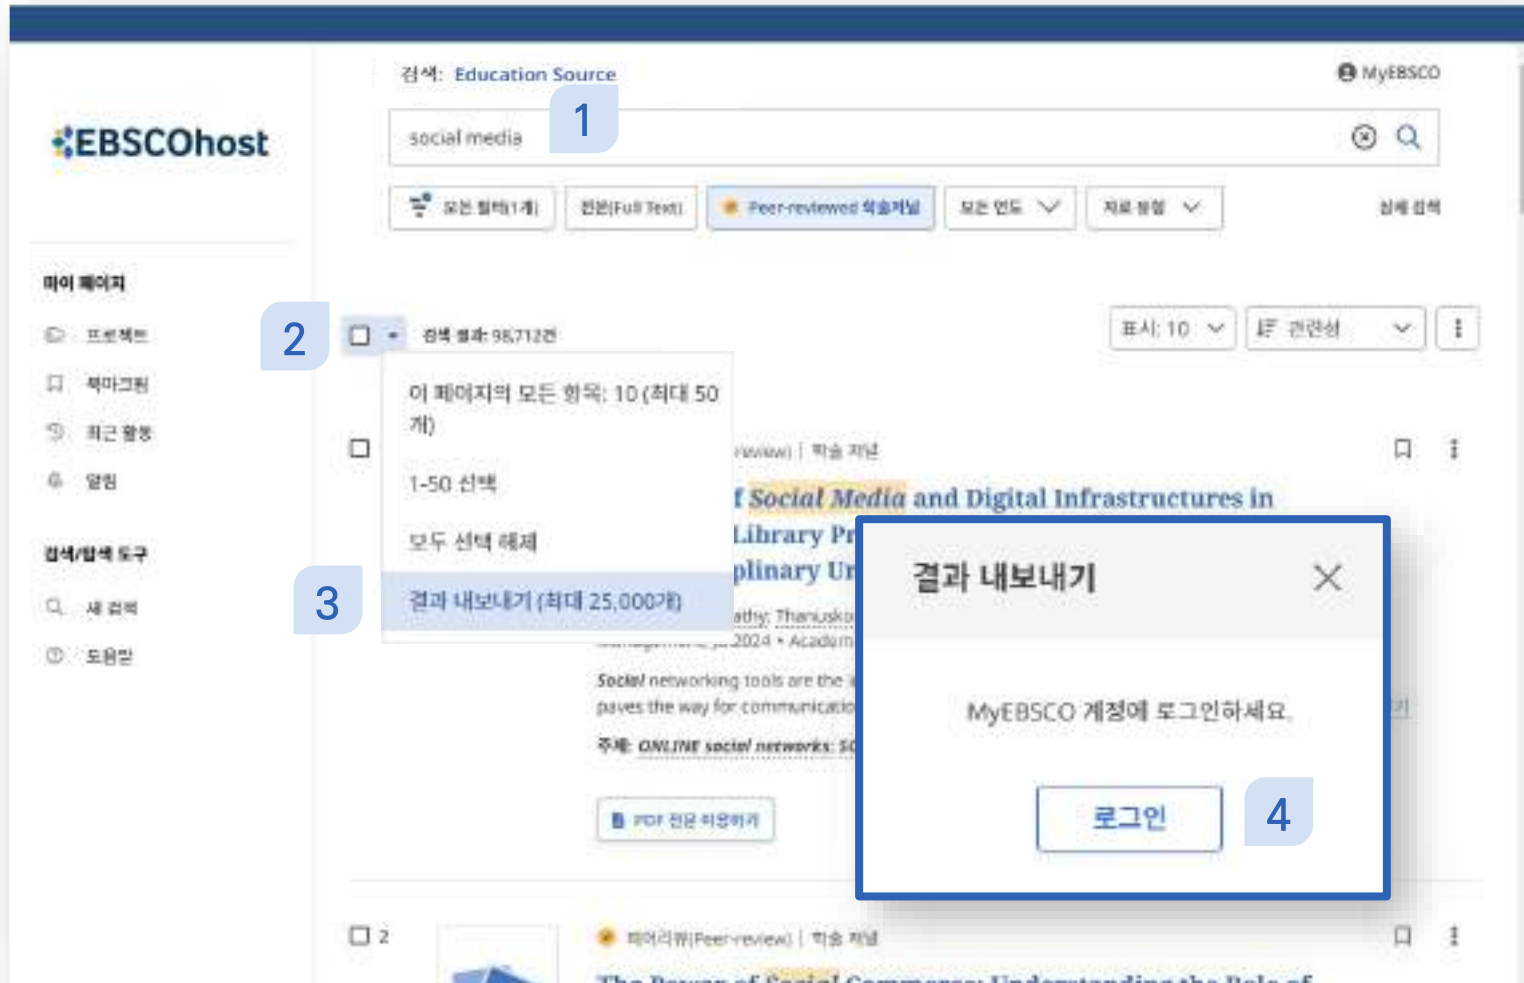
검색: Education Source

MyEBSCO

EBSCOhost

social media

1

모든 필터(1개)

전문(Full Text)

Peer-reviewed 학술저널

모든 연도

자료 유형

상세 검색

마이 페이지

프로젝트

북마크됨

최근 활동

알림

검색/탐색 도구

새 검색

도움말

2

검색 결과: 98,712건

표시: 10

관련성

이 페이지의 모든 항목: 10 (최대 50개)

1-50 선택

모두 선택 해제

3

결과 내보내기 (최대 25,000개)

review) | 학술 저널

f Social Media and Digital Infrastructures in Library Pr plinary Ur

athy; Thanusk 2024 • Academ

Social networking tools are the paves the way for communicatio

주제: ONLINE social networks; SO

PDF 전문 이용하기

결과 내보내기

MyEBSCO 계정에 로그인하세요.

로그인

4

2

피어리뷰(Peer-review) | 학술 저널

The Power of Social Commerce: Understanding the Role of